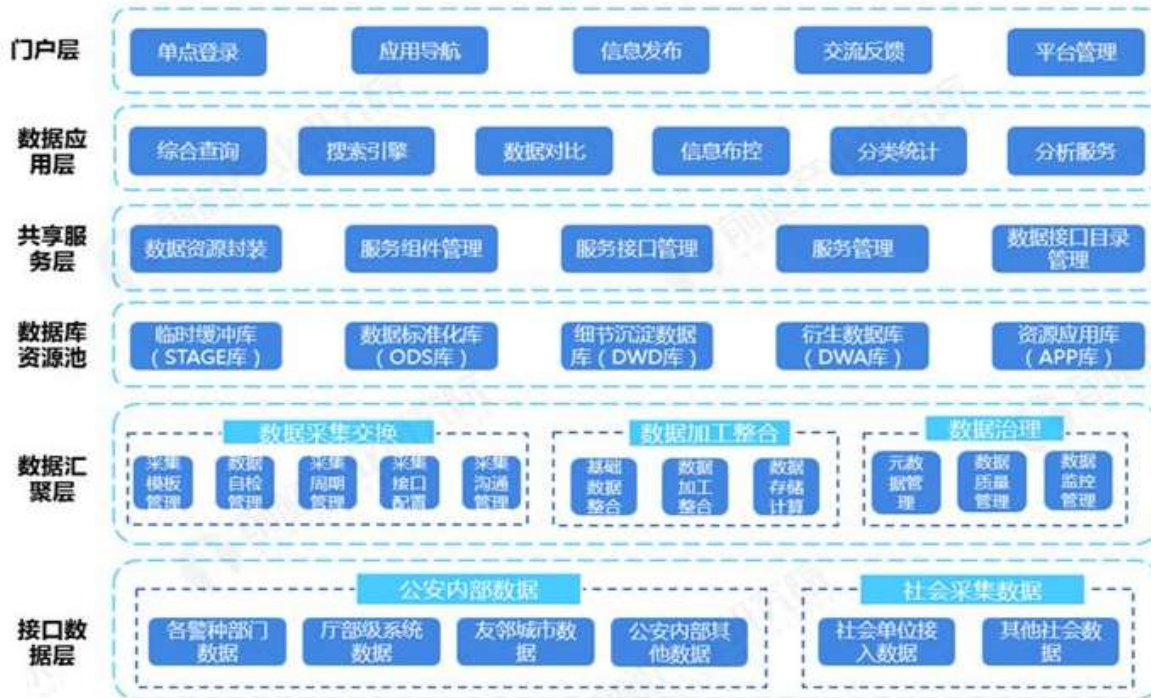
门户层

单点登录
应用导航
信息发布
交流反馈
平台管理

数据应用层

综合查询
搜索引擎
数据对比
信息布控
分类统计
分析服务

共享服务层

数据资源封装
服务组件管理
服务接口管理
服务管理
数据接口目录管理

数据库资源池

临时缓冲库（STAGE库）
数据标准化库（ODS库）
细节沉淀数据库（DWD库）
衍生数据库（DWA库）
资源应用库（APP库）

数据汇聚层

数据采集交换
采集模板管理
数据自检管理
采集周期管理
采集接口配置
采集沟通管理

数据加工整合
基础数据整合
数据加工整合
数据存储计算

数据治理
元数据管理
数据质量管理
数据监控管理

接口数据层

公安内部数据
各警种部门数据
厅部级系统数据
友邻城市数据
公安内部其他数据

社会采集数据
社会单位接入数据
其他社会数据